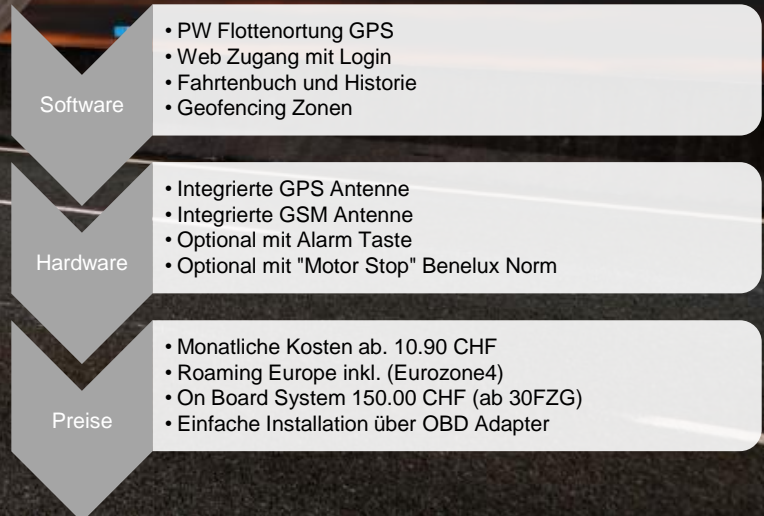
Software

• PW Flottenortung GPS
• Web Zugang mit Login
• Fahrtenbuch und Historie
• Geofencing Zonen

Hardware

• Integrierte GPS Antenne
• Integrierte GSM Antenne
• Optional mit Alarm Taste
• Optional mit "Motor Stop" Benelux Norm

Preise

• Monatliche Kosten ab. 10.90 CHF
• Roaming Europe inkl. (Eurozone4)
• On Board System 150.00 CHF (ab 30FZG)
• Einfache Installation über OBD Adapter